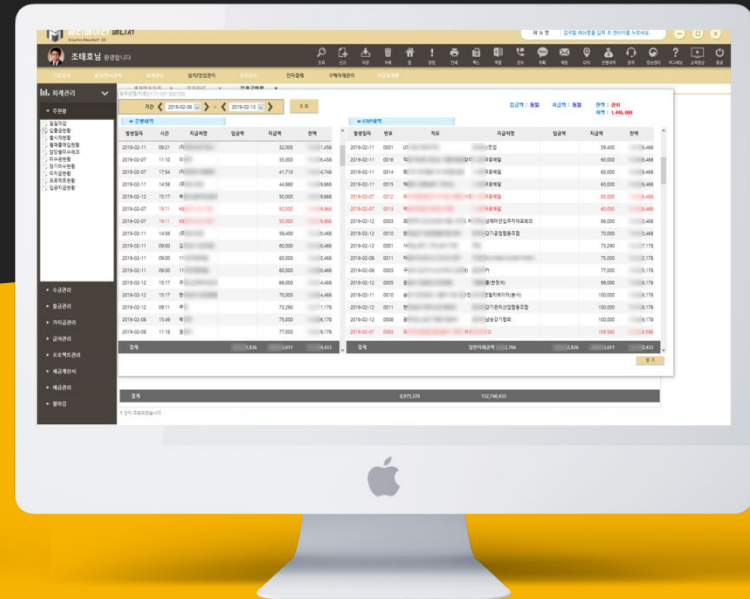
조태호님 환영합니다

회계관리

기간 2019-02-06 ~ 2019-02-12 조회

입금액 : 월별 | 출금액 : 월별 | 잔액 : 경비 | 차액 : 1,446,000

≫ 은행내역

| 발생일자 | 시간 | 지급처명 | 입금액 | 지급액 | 잔액 |
|---|---|---|---|---|---|
| 2019-02-11 | 09:21 | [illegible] | | 32,000 | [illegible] |
| 2019-02-07 | 11:10 | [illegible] | | 35,000 | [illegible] |
| 2019-02-07 | 17:54 | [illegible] | | 41,710 | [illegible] |
| 2019-02-11 | 14:58 | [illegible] | | 44,880 | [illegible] |
| 2019-02-12 | 15:17 | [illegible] | | 50,000 | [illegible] |
| 2019-02-07 | 18:11 | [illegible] | | 50,000 | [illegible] |
| 2019-02-07 | 18:11 | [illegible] | | 50,000 | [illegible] |
| 2019-02-11 | 14:58 | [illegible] | | 59,400 | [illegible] |
| 2019-02-11 | 09:00 | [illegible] | | 60,000 | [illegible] |
| 2019-02-11 | 09:00 | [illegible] | | 60,000 | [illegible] |
| 2019-02-11 | 09:00 | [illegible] | | 60,000 | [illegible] |
| 2019-02-12 | 15:17 | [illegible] | | 66,000 | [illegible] |
| 2019-02-12 | 15:17 | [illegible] | | 70,000 | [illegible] |
| 2019-02-12 | 09:11 | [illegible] | | 73,260 | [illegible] |
| 2019-02-08 | 15:49 | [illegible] | | 75,000 | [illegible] |
| 2019-02-08 | 11:18 | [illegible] | | 77,000 | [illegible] |

합계

≫ ERP내역

| 발생일자 | 번호 | 적요 | 지급처명 | 입금액 | 지급액 | 잔액 |
|---|---|---|---|---|---|---|
| 2019-02-11 | 0001 | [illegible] | | | 59,400 | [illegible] |
| 2019-02-11 | 0016 | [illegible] | | | 60,000 | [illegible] |
| 2019-02-11 | 0015 | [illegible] | | | 60,000 | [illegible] |
| 2019-02-11 | 0015 | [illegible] | | | 60,000 | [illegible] |
| 2019-02-07 | 0012 | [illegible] | | | 60,000 | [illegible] |
| 2019-02-07 | 0013 | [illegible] | | | 60,000 | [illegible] |
| 2019-02-12 | 0003 | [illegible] | | | 66,000 | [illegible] |
| 2019-02-12 | 0010 | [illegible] | | | 70,000 | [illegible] |
| 2019-02-12 | 0001 | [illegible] | | | 73,290 | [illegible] |
| 2019-02-08 | 0001 | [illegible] | | | 75,000 | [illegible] |
| 2019-02-08 | 0003 | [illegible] | | | 77,000 | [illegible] |
| 2019-02-12 | 0005 | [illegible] | | | 99,000 | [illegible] |
| 2019-02-11 | 0010 | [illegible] | | | 100,000 | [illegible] |
| 2019-02-11 | 0011 | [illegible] | | | 100,000 | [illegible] |
| 2019-02-12 | 0008 | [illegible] | | | 100,000 | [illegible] |
| 2019-02-07 | 0003 | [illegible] | | | 109,560 | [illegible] |

합계 | 장부미처리금액 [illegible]2,766

합계 | 8,975,370 | 132,746,653